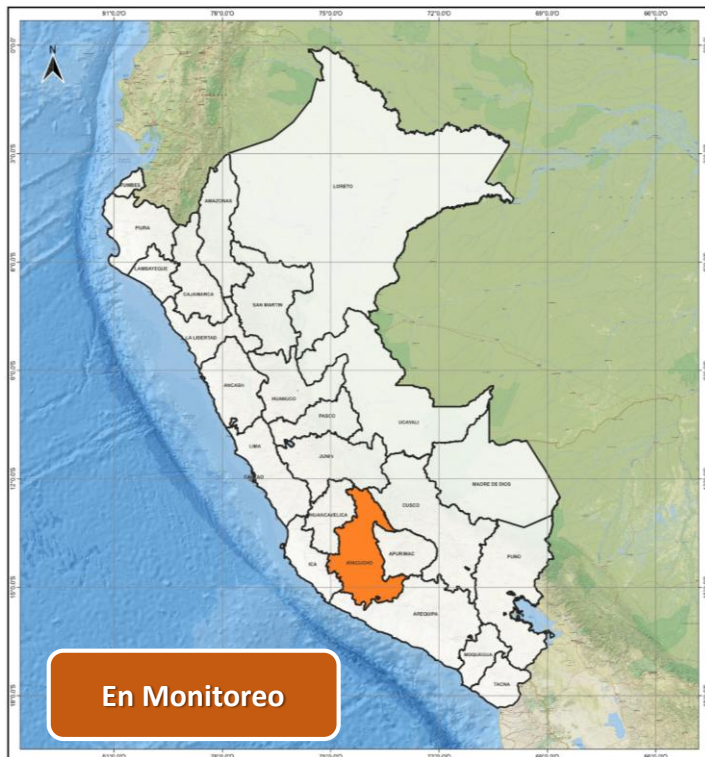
81°0'0"O
78°0'0"O
75°0'0"O
72°0'0"O
69°0'0"O
66°0'0"O

N

TUMBES
PIURA
LAMBAYEQUE
CAJAMARCA
AMAZONAS
LORETO
SAN MARTIN
LA LIBERTAD
ANCASH
HUANUCO
PASCO
UCAYALI
LIMA
JUNIN
CALLAO
HUANCAVELICA
CUSCO
MADRE DE DIOS
ICA
AYACUCHO
APURIMAC
PUNO
AREQUIPA
MOQUEGUA
TACNA

En Monitoreo